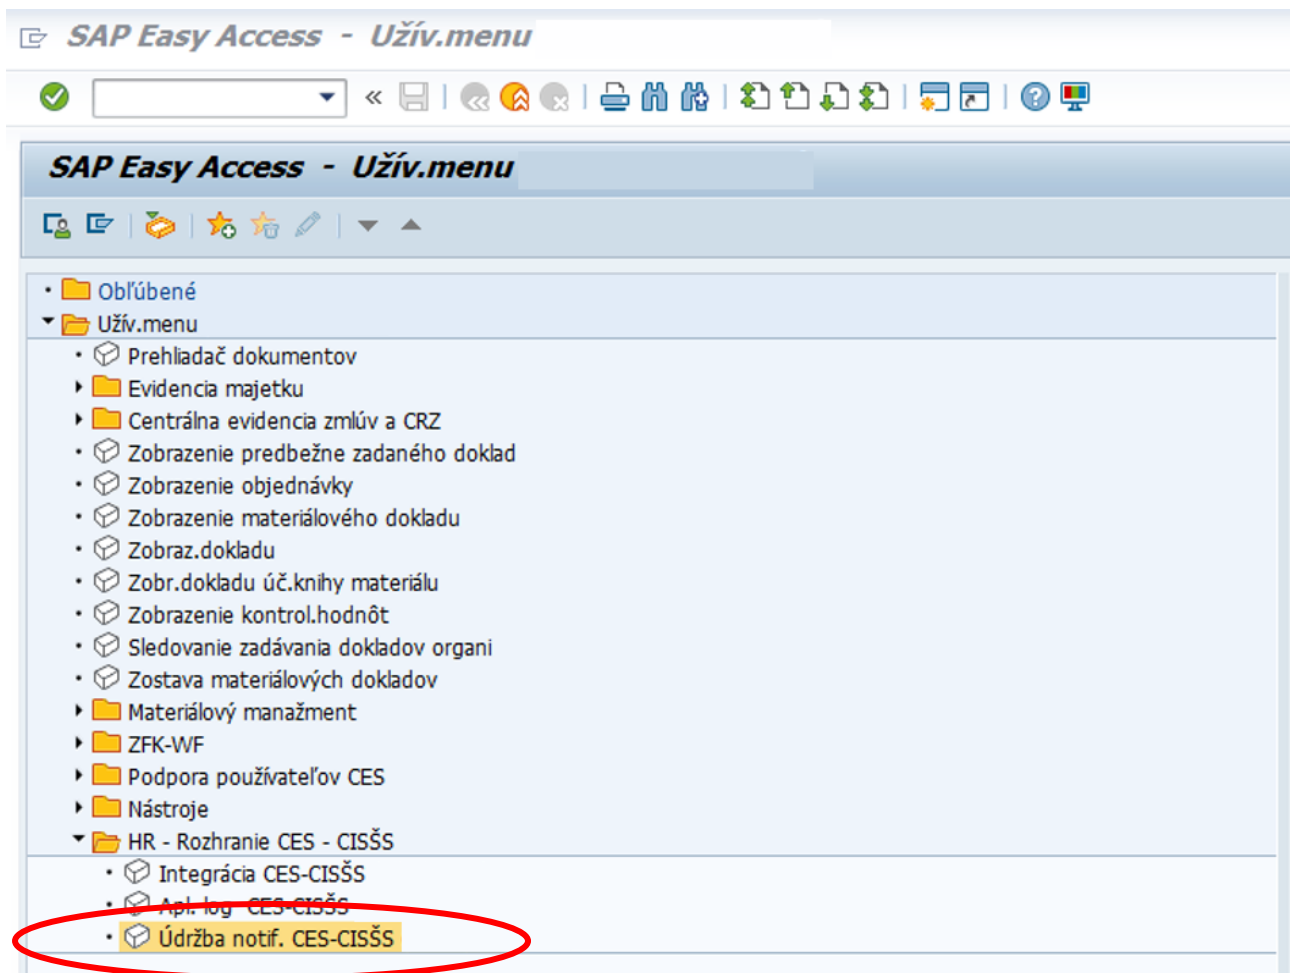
SAP Easy Access - Uživ.menu

«

SAP Easy Access - Uživ.menu

Obľúbené
Užív.menu
Prehliadač dokumentov
Evidencia majetku
Centrálna evidencia zmlúv a CRZ
Zobrazenie predbežne zadaného doklad
Zobrazenie objednávky
Zobrazenie materiálového dokladu
Zobraz.dokladu
Zobr.dokladu úč.knihy materiálu
Zobrazenie kontrol.hodnôt
Sledovanie zadávania dokladov organi
Zostava materiálových dokladov
Materiálový manažment
ZFK-WF
Podpora používateľov CES
Nástroje
HR - Rozhranie CES - CISŠS
Integrácia CES-CISŠS
Apl. log CES-CISŠS
Údržba notif. CES-CISŠS